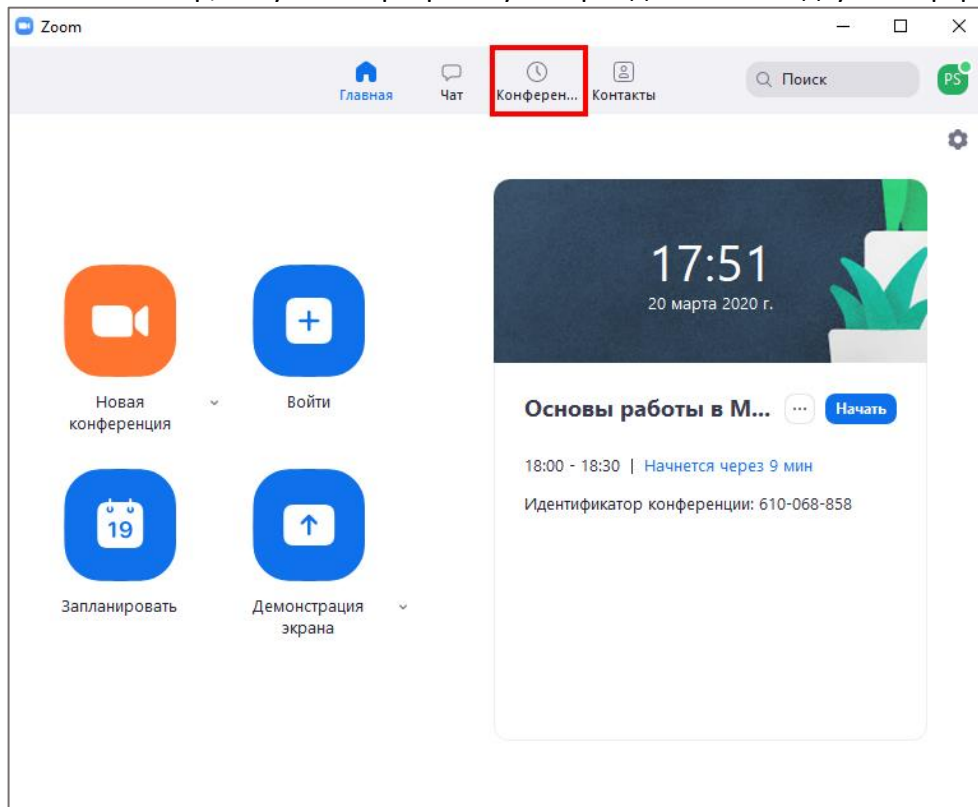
Zoom

Главная
Чат
Конферен...
Контакты
Поиск
PS

17:51
20 марта 2020 г.

Новая конференция
Войти
Основы работы в М...
Начать
18:00 - 18:30 | Начнется через 9 мин
Идентификатор конференции: 610-068-858
19
Запланировать
Демонстрация экрана